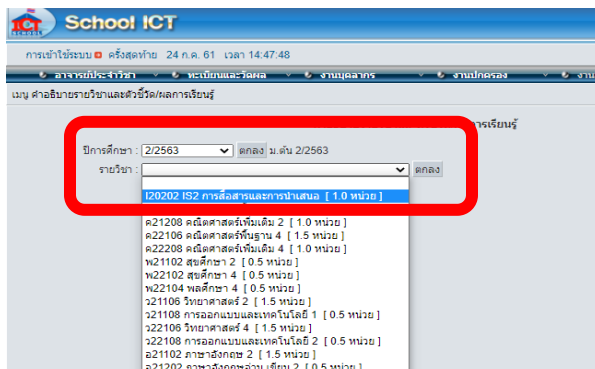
ICT School

School ICT

การเข้าใช้ระบบ ครั้งสุดท้าย 24 ก.ค. 61 เวลา 14:47:48

อาจารย์ประจำวิชา | ทะเบียนและวัดผล | งานบุคลากร | งานปกครอง | งาน

เมนู คำอธิบายรายวิชาและตัวชี้วัด/ผลการเรียนรู้

การเรียนรู้

ปีการศึกษา : 2/2563 ตกลง ม.ต้น 2/2563

รายวิชา : ตกลง

I20202 IS2 การสื่อสารและการนำเสนอ [ 1.0 หน่วย ]

ค21208 คณิตศาสตร์เพิ่มเติม 2 [ 1.0 หน่วย ]
ค22106 คณิตศาสตร์พื้นฐาน 4 [ 1.5 หน่วย ]
ค22208 คณิตศาสตร์เพิ่มเติม 4 [ 1.0 หน่วย ]
พ21102 สุขศึกษา 2 [ 0.5 หน่วย ]
พ22102 สุขศึกษา 4 [ 0.5 หน่วย ]
พ22104 พลศึกษา 4 [ 0.5 หน่วย ]
ว21106 วิทยาศาสตร์ 2 [ 1.5 หน่วย ]
ว21108 การออกแบบและเทคโนโลยี 1 [ 0.5 หน่วย ]
ว22106 วิทยาศาสตร์ 4 [ 1.5 หน่วย ]
ว22108 การออกแบบและเทคโนโลยี 2 [ 0.5 หน่วย ]
อ21102 ภาษาอังกฤษ 2 [ 1.5 หน่วย ]
อ21202 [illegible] 2 [ 0.5 หน่วย ]